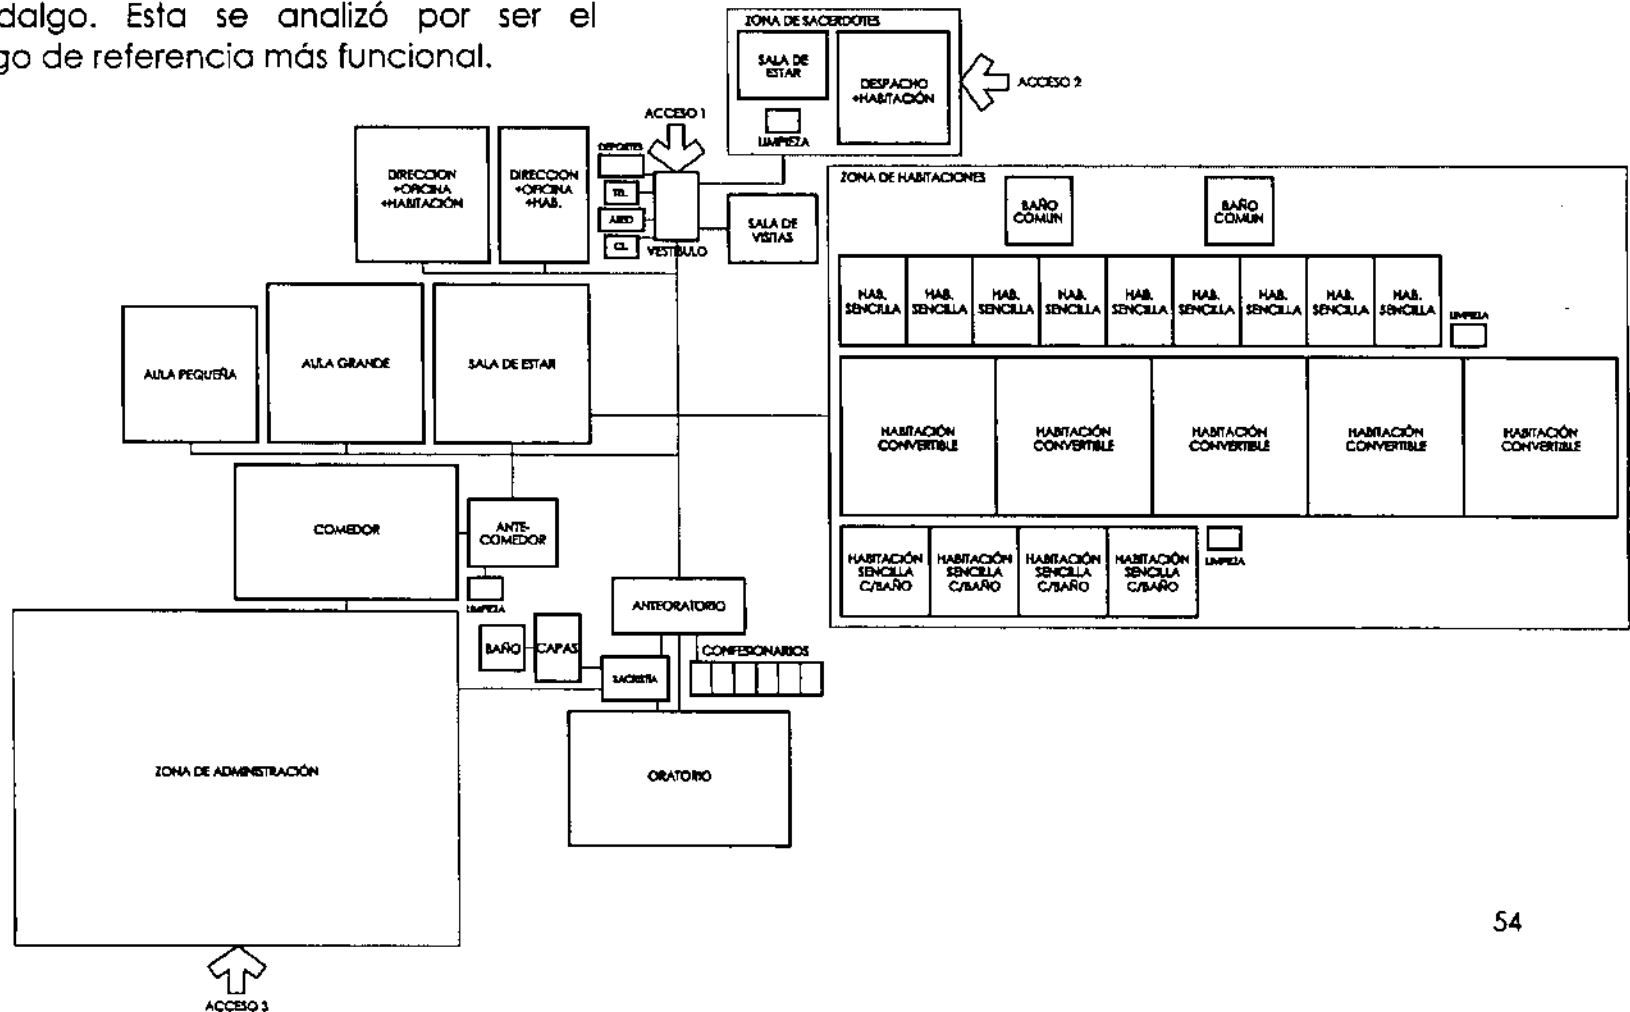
dalgo. Esta se analizó por ser el go de referencia más funcional.

ZONA DE SACERDOTES
SALA DE ESTAR
DESPACHO +HABITACIÓN
LIMPIEZA
ACCESO 2
ACCESO 1
DEPORTES
TEL.
ARCO
CL.
VESTIBULO
DIRECCION +OFICINA +HABITACIÓN
DIRECCION +OFICINA +HAB.
SALA DE VISITAS
ZONA DE HABITACIONES
BAÑO COMUN
BAÑO COMUN
HAB. SENCILLA
HAB. SENCILLA
HAB. SENCILLA
HAB. SENCILLA
HAB. SENCILLA
HAB. SENCILLA
HAB. SENCILLA
HAB. SENCILLA
HAB. SENCILLA
LIMPIEZA
AULA PEQUEÑA
AULA GRANDE
SALA DE ESTAR
HABITACIÓN CONVERTIBLE
HABITACIÓN CONVERTIBLE
HABITACIÓN CONVERTIBLE
HABITACIÓN CONVERTIBLE
HABITACIÓN CONVERTIBLE
COMEDOR
ANTE-COMEDOR
LIMPIEZA
HABITACIÓN SENCILLA C/BAÑO
HABITACIÓN SENCILLA C/BAÑO
HABITACIÓN SENCILLA C/BAÑO
HABITACIÓN SENCILLA C/BAÑO
LIMPIEZA
ANTEORATORIO
BAÑO
CAPAS
CONFESIONARIOS
SACRISTIA
ZONA DE ADMINISTRACIÓN
ORATORIO
54
ACCESO 3